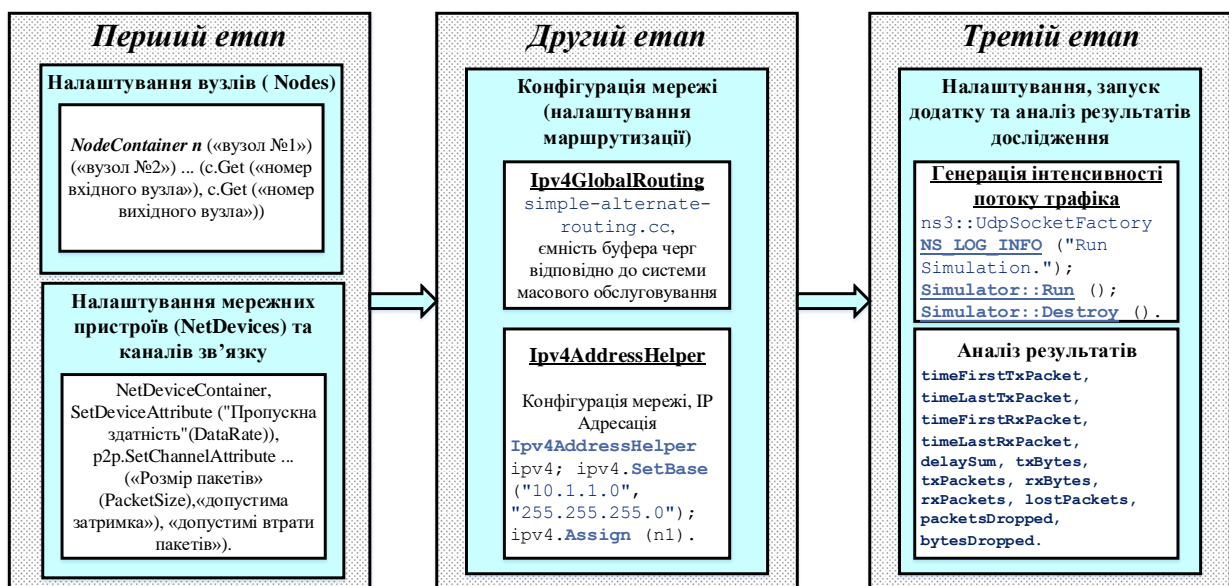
Перший етап

Налаштування вузлів ( Nodes)

NodeContainer n («вузол №1») («вузол №2») ... (c.Get («номер вхідного вузла»), c.Get («номер вихідного вузла»))

Налаштування мережних пристроїв (NetDevices) та каналів зв'язку

NetDeviceContainer, SetDeviceAttribute ("Пропускна здатність"(DataRate)), p2p.SetChannelAttribute ... («Розмір пакетів» (PacketSize),«допустима затримка»), «допустимі втрати пакетів»).

Другий етап

Конфігурація мережі (налаштування маршрутизації)

Ipv4GlobalRouting
simple-alternate-routing.cc,
ємність буфера черг відповідно до системи масового обслуговування

Ipv4AddressHelper

Конфігурація мережі, IP Адресація
Ipv4AddressHelper ipv4; ipv4.SetBase ("10.1.1.0", "255.255.255.0"); ipv4.Assign (n1).

Третій етап

Налаштування, запуск додатку та аналіз результатів дослідження

Генерація інтенсивності потоку трафіка
ns3::UdpSocketFactory
NS_LOG_INFO ("Run Simulation.");
Simulator::Run ();
Simulator::Destroy ().

Аналіз результатів
timeFirstTxPacket, timeLastTxPacket, timeFirstRxPacket, timeLastRxPacket, delaySum, txBytes, txPackets, rxBytes, rxPackets, lostPackets, packetsDropped, bytesDropped.